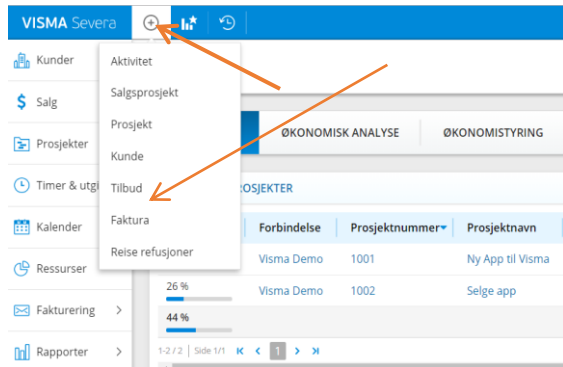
VISMA Severa

Kunder
Salg
Prosjekter
Timer & utgi
Kalender
Ressurser
Fakturering
Rapporter

Aktivitet
Salgsprosjekt
Prosjekt
Kunde
Tilbud
Faktura
Reise refusjoner

ØKONOMISK ANALYSE
ØKONOMISTYRING

ROSJEKTER

| | Forbindelse | Prosjektnummer | Prosjektnavn |
|---|---|---|---|
| | Visma Demo | 1001 | Ny App til Visma |
| 26 % | Visma Demo | 1002 | Selge app |
| 44 % | | | |

1-2 / 2 | Side 1/1 1